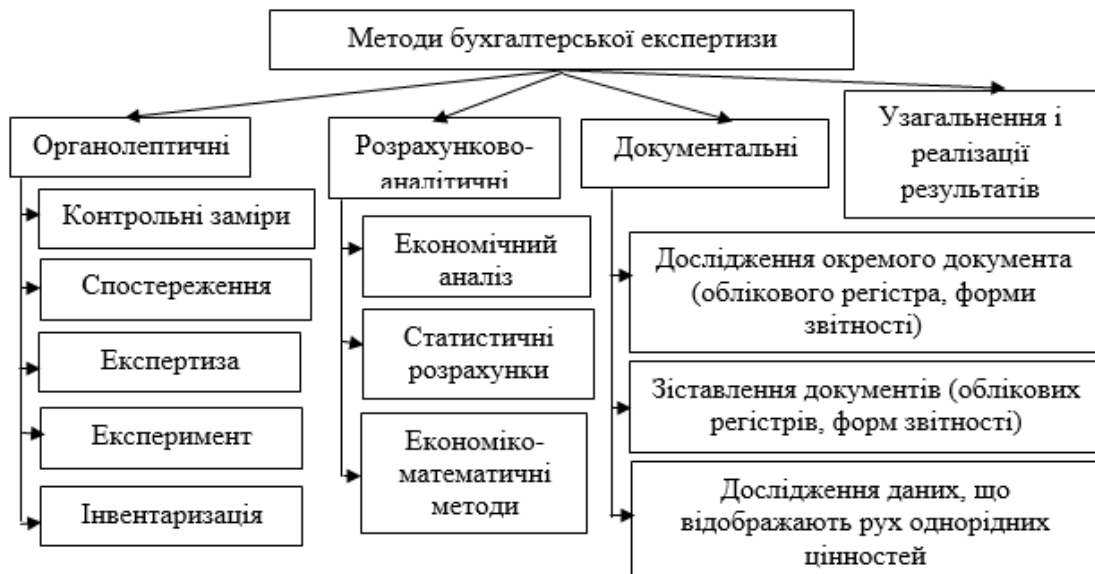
Методи бухгалтерської експертизи

Органолептичні

Контрольні заміри

Спостереження

Експертиза

Експеримент

Інвентаризація

Розрахунково-аналітичні

Економічний аналіз

Статистичні розрахунки

Економіко-математичні методи

Документальні

Дослідження окремого документа (облікового регістра, форми звітності)

Зіставлення документів (облікових регістрів, форм звітності)

Дослідження даних, що відображають рух однорідних цінностей

Узагальнення і реалізації результатів